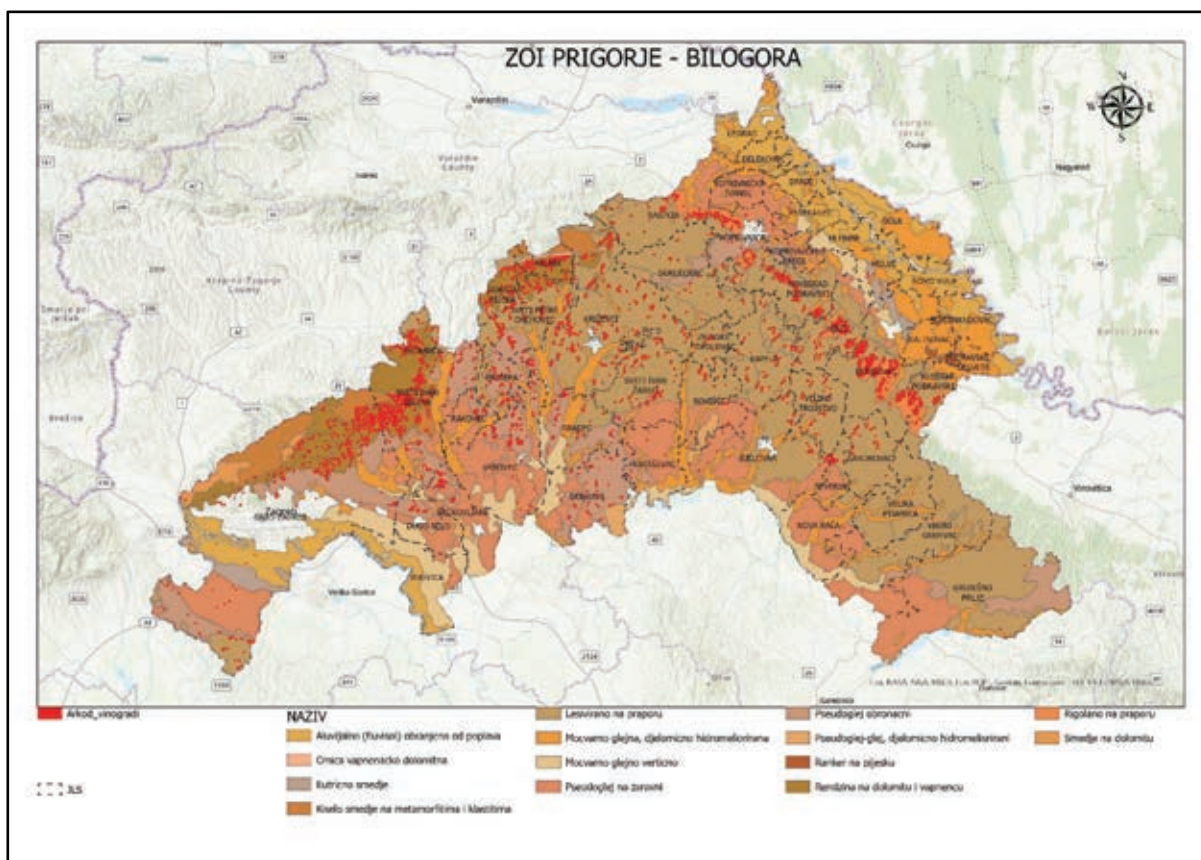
ZOI PRIGORJE - BILOGORA

Varaždin

Đurđevac

Koprivnica

Križevci

Bjelovar

Daruvar

Virovitica

Zagreb

Velika Gorica

Arkod_vinogradi

NAZIV

Aluvijalno (fluvisol) obranjeno od poplava

Crnica vapnenačko dolomitna

Eutrično smeđe

Kiselo smeđe na metamorfitima i klastitima

Lesivirano na praporu

Močvarno glejno, djelomično hidromeliorirano

Močvarno glejno vertično

Pseudoglej na zaravni

Pseudoglej obronačni

Pseudoglej-glej, djelomično hidromeliorirani

Ranker na pijesku

Rendzina na dolomitu i vapnencu

Rigolano na praporu

Smeđe na dolomitu

JLS